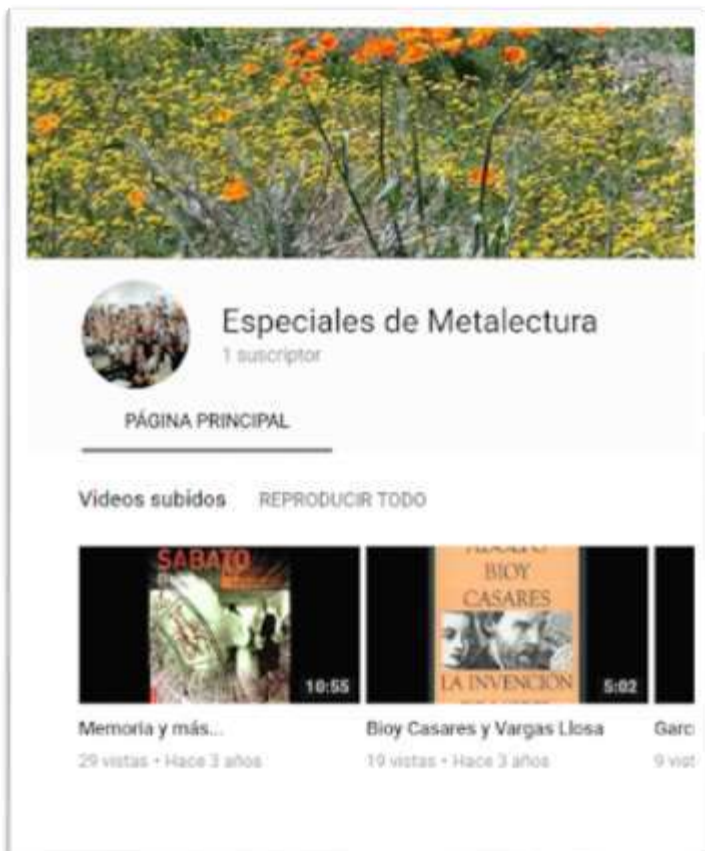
Especiales de Metalectura
1 suscriptor

PÁGINA PRINCIPAL

Videos subidos REPRODUCIR TODO

SABATO
10:55
Memoria y más...
29 vistas • Hace 3 años

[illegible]
BIOY
CASARES
LA INVENCIÓN
5:02
Bioy Casares y Vargas Llosa
19 vistas • Hace 3 años

Garc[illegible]
9 vist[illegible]